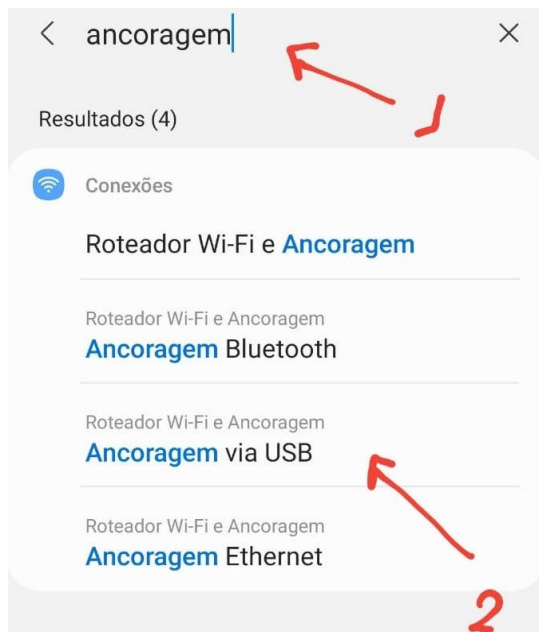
< ancoragem ×

1

Resultados (4)

Conexões

Roteador Wi-Fi e Ancoragem

Roteador Wi-Fi e Ancoragem
Ancoragem Bluetooth

Roteador Wi-Fi e Ancoragem
Ancoragem via USB

Roteador Wi-Fi e Ancoragem
Ancoragem Ethernet

2